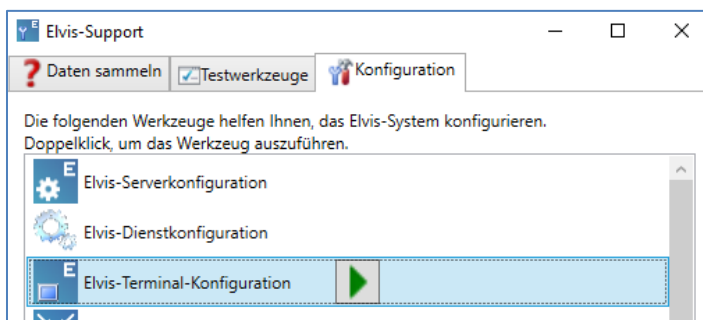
Elvis-Support

Daten sammeln | Testwerkzeuge | Konfiguration

Die folgenden Werkzeuge helfen Ihnen, das Elvis-System konfigurieren.
Doppelklick, um das Werkzeug auszuführen.

Elvis-Serverkonfiguration

Elvis-Dienstkonfiguration

Elvis-Terminal-Konfiguration